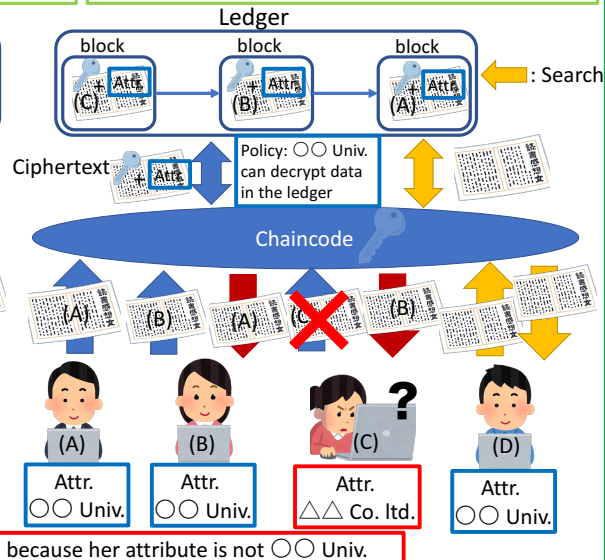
Ledger

block
(C) + Attr.
読書感想文

block
(B) + Attr.
読書感想文

block
(A) + Attr.
読書感想文

: Search

Ciphertext + Attr.

Policy: ○○ Univ. can decrypt data in the ledger

読書感想文

Chaincode

(A) 読書感想文
(B) 読書感想文
(A) 読書感想文
(C)
(B) 読書感想文
読書感想文
読書感想文
読書感想文

?

(A)
Attr.
○○ Univ.

(B)
Attr.
○○ Univ.

(C)
Attr.
△△ Co. ltd.

(D)
Attr.
○○ Univ.

because her attribute is not ○○ Univ.